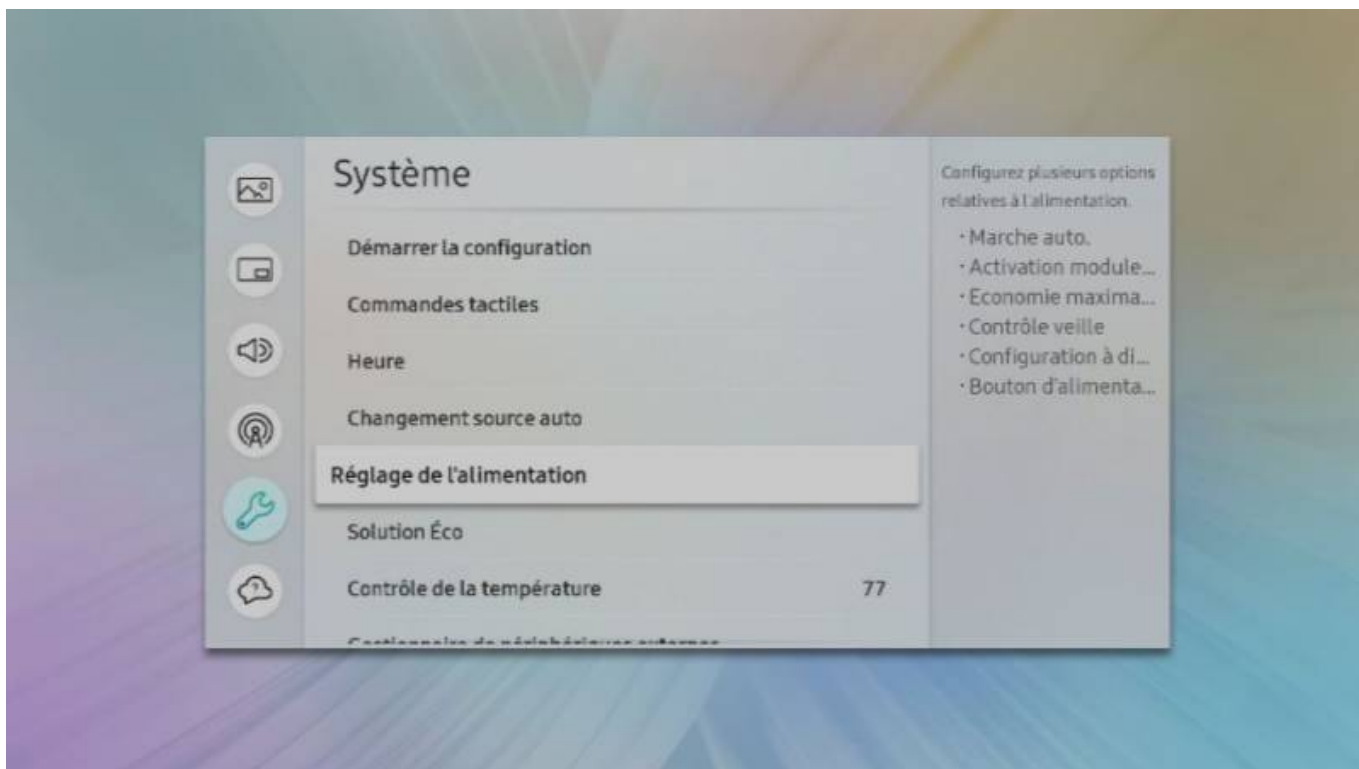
Système

Démarrer la configuration

Commandes tactiles

Heure

Changement source auto

Réglage de l'alimentation

Solution Éco

Contrôle de la température 77

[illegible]

Configurez plusieurs options relatives à l'alimentation.

· Marche auto.
· Activation module...
· Economie maxima...
· Contrôle veille
· Configuration à di...
· Bouton d'alimenta...